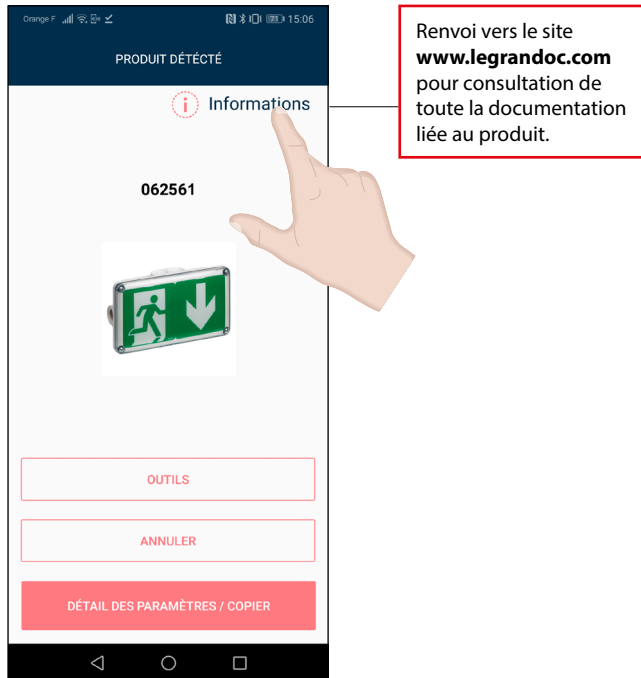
Orange F 15:06

PRODUIT DÉTECTÉ

Informations

062561

OUTILS

ANNULER

DÉTAIL DES PARAMÈTRES / COPIER

Renvoi vers le site **www.legrandoc.com** pour consultation de toute la documentation liée au produit.